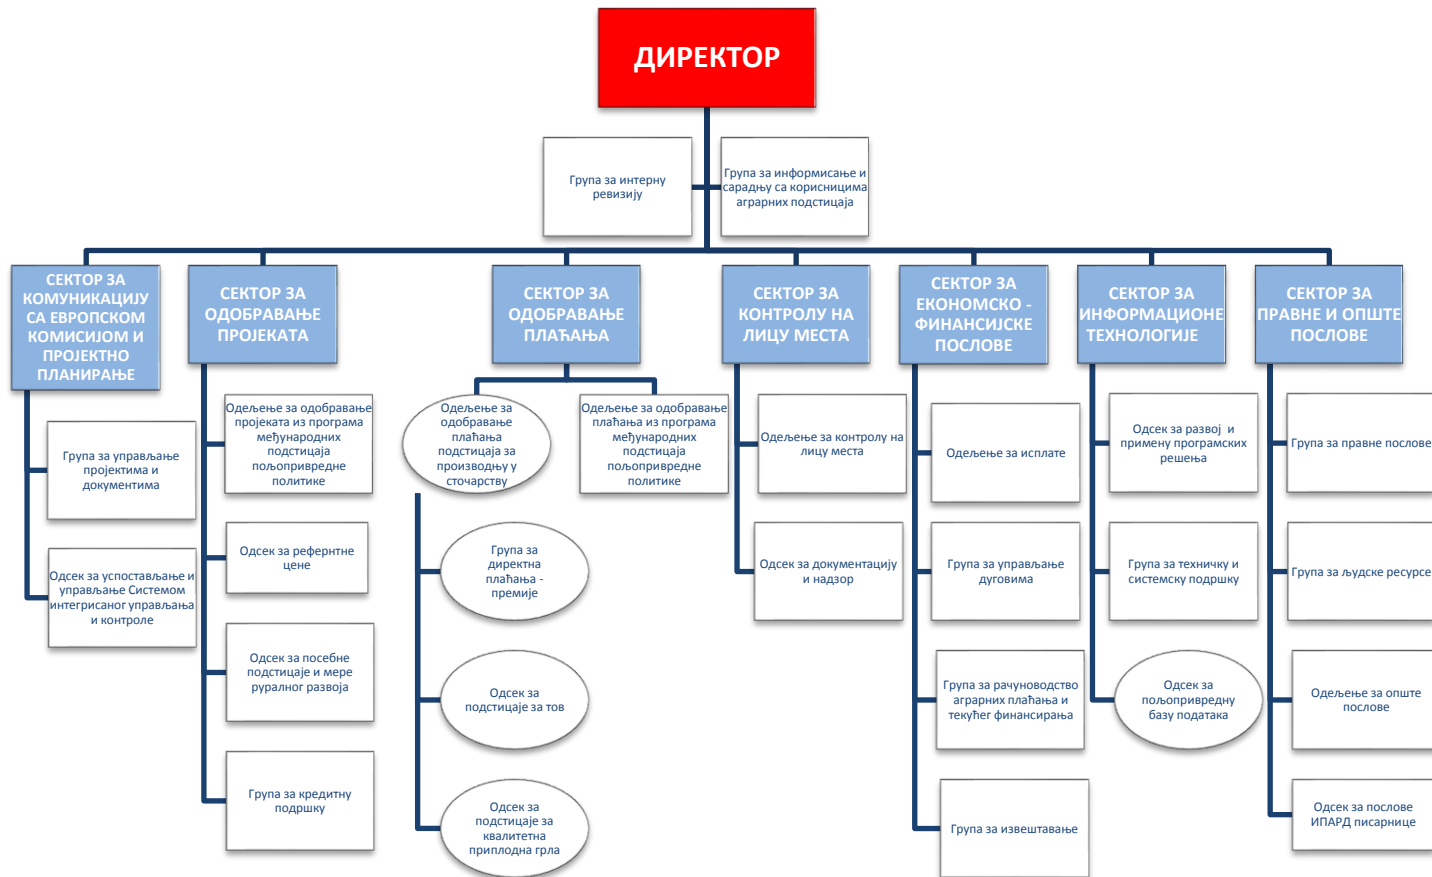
ДИРЕКТОР

Група за интерну ревизију

Група за информисање и сарадњу са корисницима аграрних подстицаја

СЕКТОР ЗА КОМУНИКАЦИЈУ СА ЕВРОПСКОМ КОМИСИЈОМ И ПРОЈЕКТНО ПЛАНИРАЊЕ

Група за управљање пројектима и документима

Одсек за успостављање и управљање Системом интегрисаног управљања и контроле

СЕКТОР ЗА ОДОБРАВАЊЕ ПРОЈЕКАТА

Одељење за одобравање пројеката из програма међународних подстицаја пољопривредне политике

Одсек за референтне цене

Одсек за посебне подстицаје и мере руралног развоја

Група за кредитну подршку

СЕКТОР ЗА ОДОБРАВАЊЕ ПЛАЋАЊА

Одељење за одобравање плаћања подстицаја за производњу у сточарству

Одељење за одобравање плаћања из програма међународних подстицаја пољопривредне политике

Група за директна плаћања - премије

Одсек за подстицаје за тов

Одсек за подстицаје за квалитетна приплодна грла

СЕКТОР ЗА КОНТРОЛУ НА ЛИЦУ МЕСТА

Одељење за контролу на лицу места

Одсек за документацију и надзор

СЕКТОР ЗА ЕКОНОМСКО - ФИНАНСИЈСКЕ ПОСЛОВЕ

Одељење за исплате

Група за управљање дуговима

Група за рачуноводство аграрних плаћања и текућег финансирања

Група за извештавање

СЕКТОР ЗА ИНФОРМАЦИОНЕ ТЕХНОЛОГИЈЕ

Одсек за развој и примену програмских решења

Група за техничку и системску подршку

Одсек за пољопривредну базу података

СЕКТОР ЗА ПРАВНЕ И ОПШТЕ ПОСЛОВЕ

Група за правне послове

Група за људске ресурсе

Одељење за опште послове

Одсек за послове ИПАРД писарнице